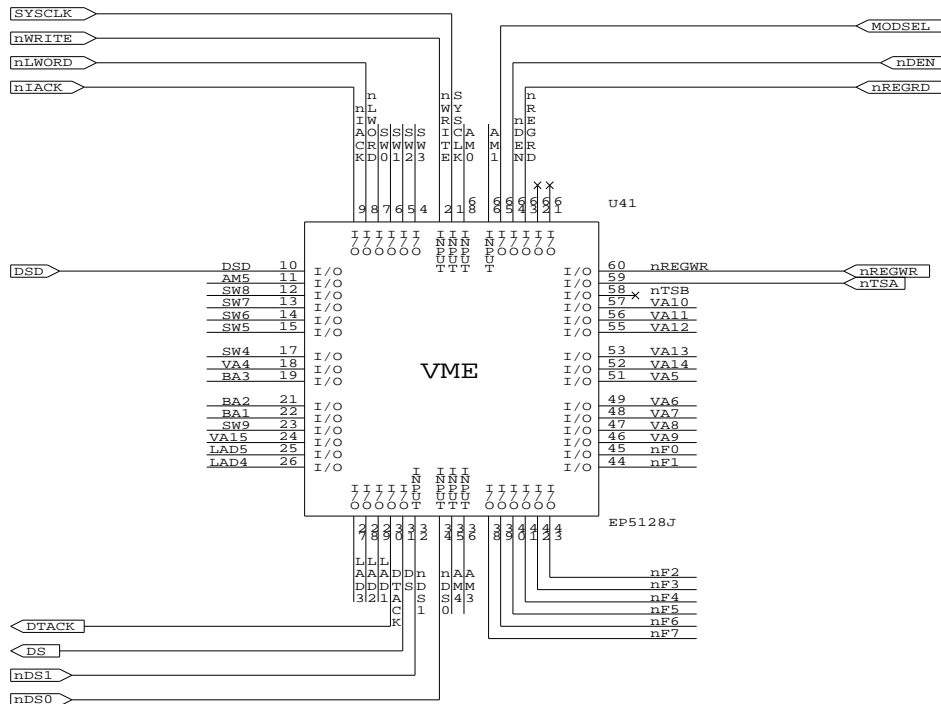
SYSCLK
nWRITE
nLWORD
nIACK

MODSEL
nDEN
nREGRD

nIACK
nLWORD
SW0
SW1
SW2
SW3
nWRITE
SYSCLK
AM0
AM1
nDEN
nREGRD

9 8 7 6 5 4 2 1 8 68 66 65 64 63 62 61

U41

I/O I/O I/O I/O I/O I/O
INPUT INPUT INPUT
INPUT I/O I/O I/O I/O I/O

DSD

DSD 10 I/O
AM5 11 I/O
SW8 12 I/O
SW7 13 I/O
SW6 14 I/O
SW5 15 I/O
SW4 17 I/O
VA4 18 I/O
BA3 19 I/O
BA2 21 I/O
BA1 22 I/O
SW9 23 I/O
VA15 24 I/O
LAD5 25 I/O
LAD4 26 I/O

VME

I/O 60 nREGWR
I/O 59
I/O 58 nTSB
I/O 57 VA10
I/O 56 VA11
I/O 55 VA12
I/O 53 VA13
I/O 52 VA14
I/O 51 VA5
I/O 49 VA6
I/O 48 VA7
I/O 47 VA8
I/O 46 VA9
I/O 45 nF0
I/O 44 nF1

nREGWR
nTSA

I/O I/O I/O I/O I/O INPUT
INPUT INPUT INPUT
I/O I/O I/O I/O I/O I/O

27 28 29 30 31 32 34 35 36 38 39 40 41 42 43

EP5128J

LAD3
LAD2
LAD1
DTACK
nDS1
nDS0
AM4
AM3

nF2
nF3
nF4
nF5
nF6
nF7

DTACK
DS
nDS1
nDS0